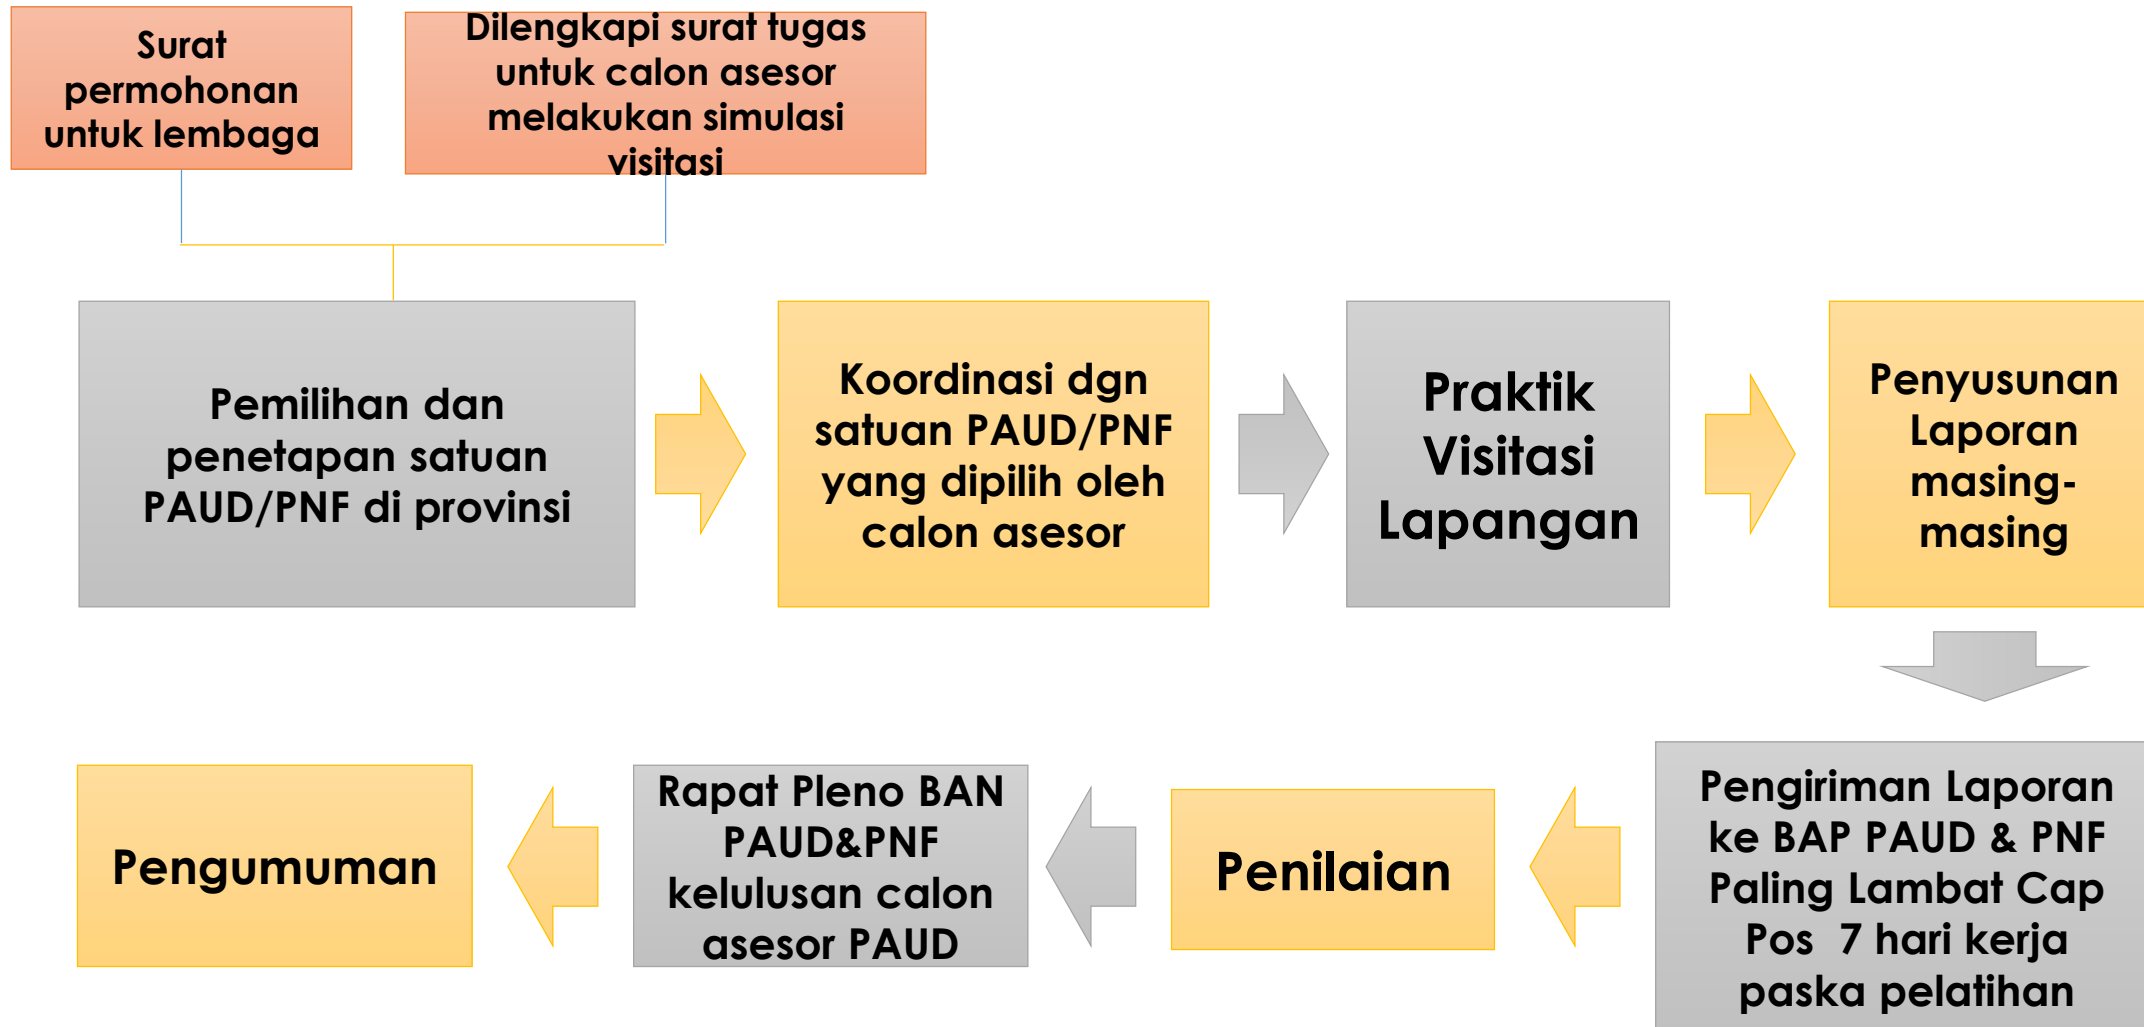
Surat permohonan untuk lembaga

Dilengkapi surat tugas untuk calon asesor melakukan simulasi visitasi

Pemilihan dan penetapan satuan PAUD/PNF di provinsi

Koordinasi dgn satuan PAUD/PNF yang dipilih oleh calon asesor

Praktik Visitasi Lapangan

Penyusunan Laporan masing-masing

Pengiriman Laporan ke BAP PAUD & PNF Paling Lambat Cap Pos 7 hari kerja paska pelatihan

Penilaian

Rapat Pleno BAN PAUD&PNF kelulusan calon asesor PAUD

Pengumuman